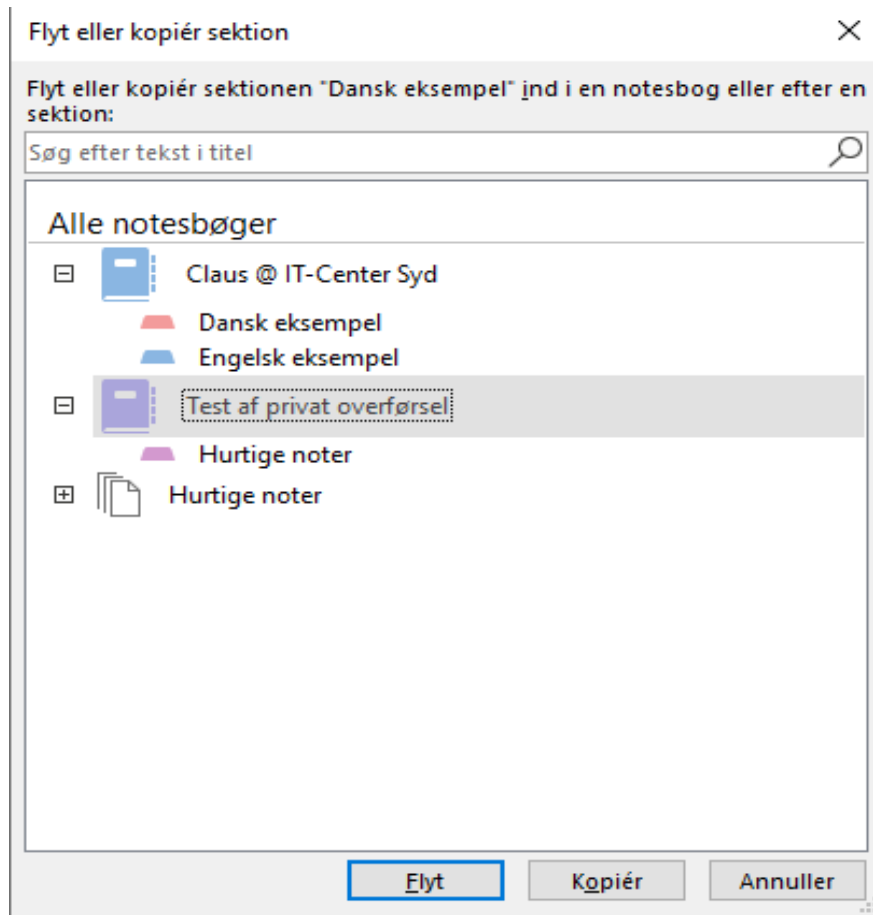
Flyt eller kopiér sektion

Flyt eller kopiér sektionen "Dansk eksempel" ind i en notesbog eller efter en sektion:

Søg efter tekst i titel

Alle notesbøger

Claus @ IT-Center Syd

Dansk eksempel

Engelsk eksempel

Test af privat overførsel

Hurtige noter

Hurtige noter

Flyt

Kopiér

Annuller